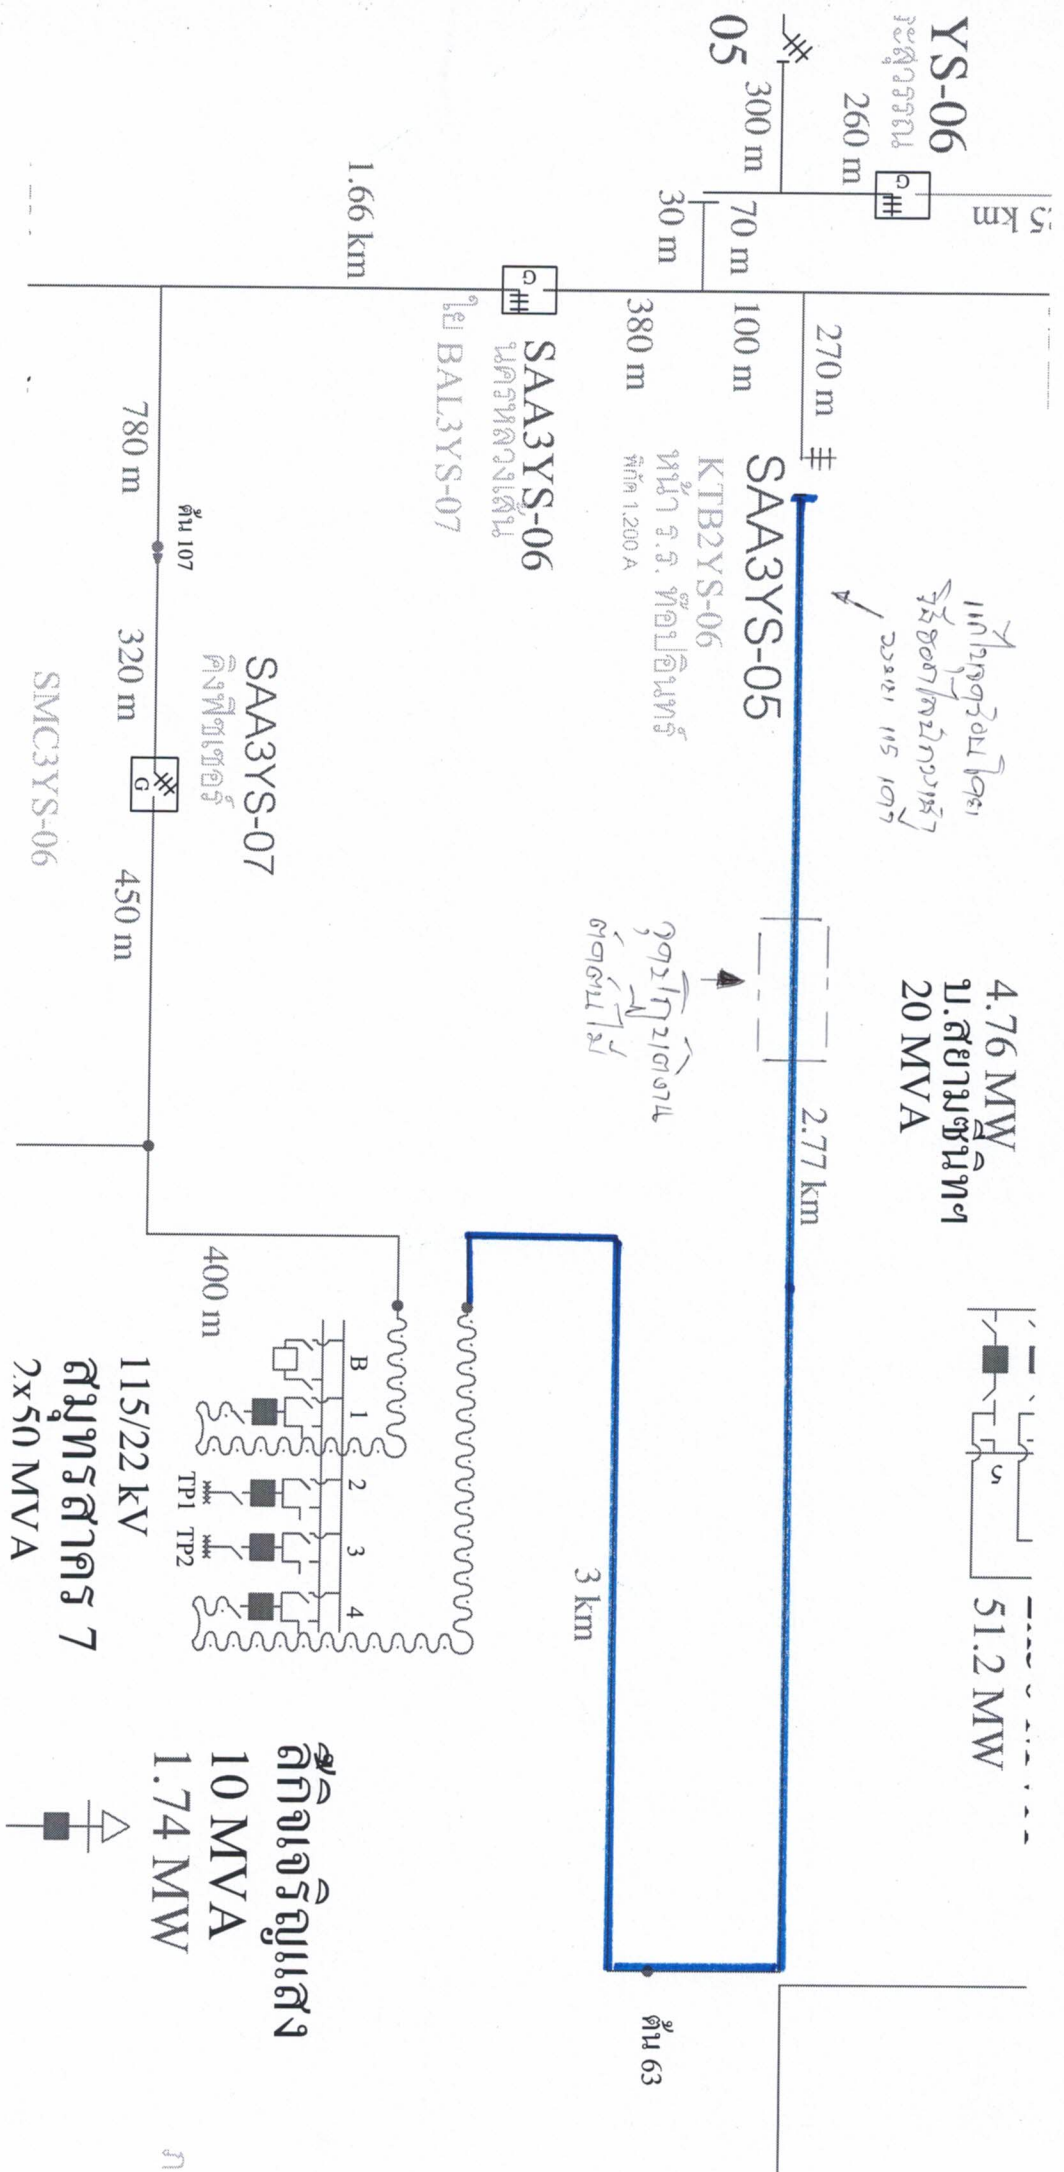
YS-06
ระดูวรรณ
260 m
05
300 m
km
70 m
30 m
1.66 km
100 m
380 m
270 m
SAA3YS-06
นครพิศาลเสิน
ใย BAL3YS-07
SAA3YS-05
KTB2YS-06
หน้า ธ.ส. ท็อปเดินทร์
พิกัด 1,200 A
780 m
ต้น 107
320 m
SAA3YS-07
คิงฟิชเดอร์
SMC3YS-06
450 m
แก้ไขจุดร้อนโดยรับโหลดจากฝั่งกาหน้า ขนาด 115 เควี
4.76 MW
บ.สยามซันเทค
20 MVA
ขอบเขตงาน
ตัดต้นไม้
2.77 km
400 m
B 1 2 3 4
TP1 TP2
115/22 kV
สมุทรสาคร 7
2x50 MVA
3 km
51.2 MW
ลักกี้ลเจริญแสง
10 MVA
1.74 MW
ต้น 63